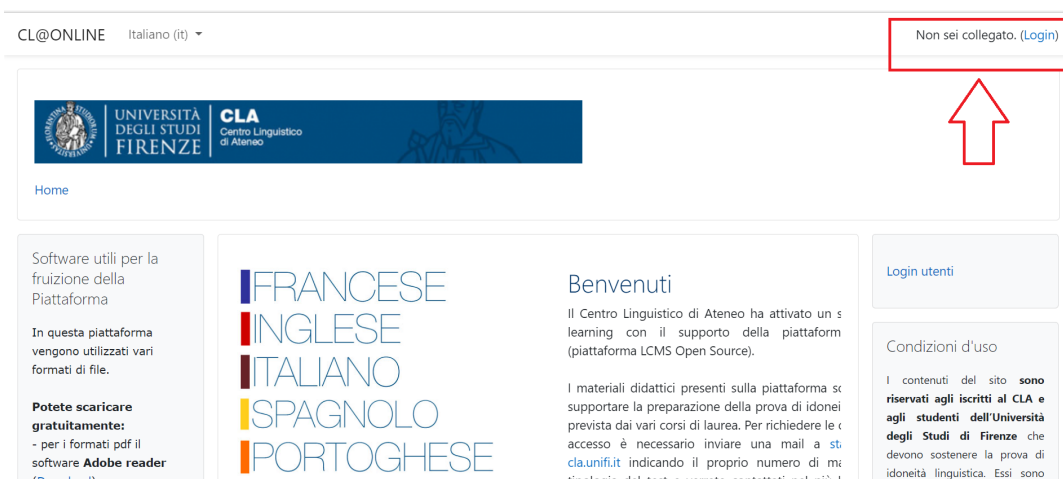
CL@ONLINE Italiano (it)

Non sei collegato. (Login)

UNIVERSITÀ DEGLI STUDI FIRENZE | CLA Centro Linguistico di Ateneo

Home

Software utili per la fruizione della Piattaforma

In questa piattaforma vengono utilizzati vari formati di file.

**Potete scaricare gratuitamente:**
- per i formati pdf il software **Adobe reader**
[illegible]

FRANCESE
INGLESE
ITALIANO
SPAGNOLO
PORTOGHESE

Benvenuti

Il Centro Linguistico di Ateneo ha attivato un s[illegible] learning con il supporto della piattaform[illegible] (piattaforma LCMS Open Source).

I materiali didattici presenti sulla piattaforma s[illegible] supportare la preparazione della prova di idonei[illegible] prevista dai vari corsi di laurea. Per richiedere le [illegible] accesso è necessario inviare una mail a st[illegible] cla.unifi.it indicando il proprio numero di ma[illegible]
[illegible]

Login utenti

Condizioni d'uso

I contenuti del sito **sono riservati agli iscritti al CLA e agli studenti dell'Università degli Studi di Firenze** che devono sostenere la prova di idoneità linguistica. Essi sono